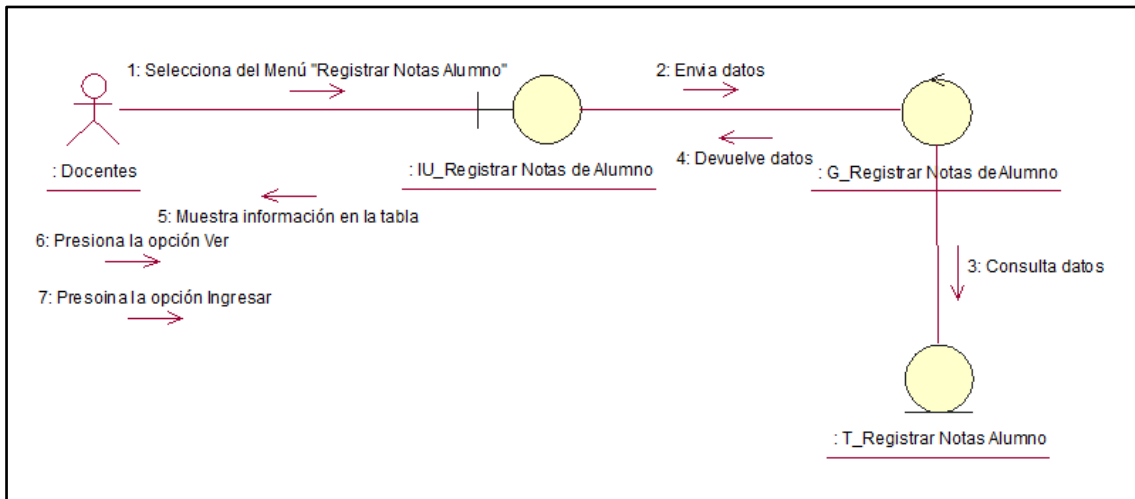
1: Selecciona del Menú "Registrar Notas Alumno"

2: Envia datos

: Docentes

: IU_Registrar Notas de Alumno

4: Devuelve datos

: G_Registrar Notas deAlumno

5: Muestra información en la tabla

6: Presiona la opción Ver

7: Presoina la opción Ingresar

3: Consulta datos

: T_Registrar Notas Alumno